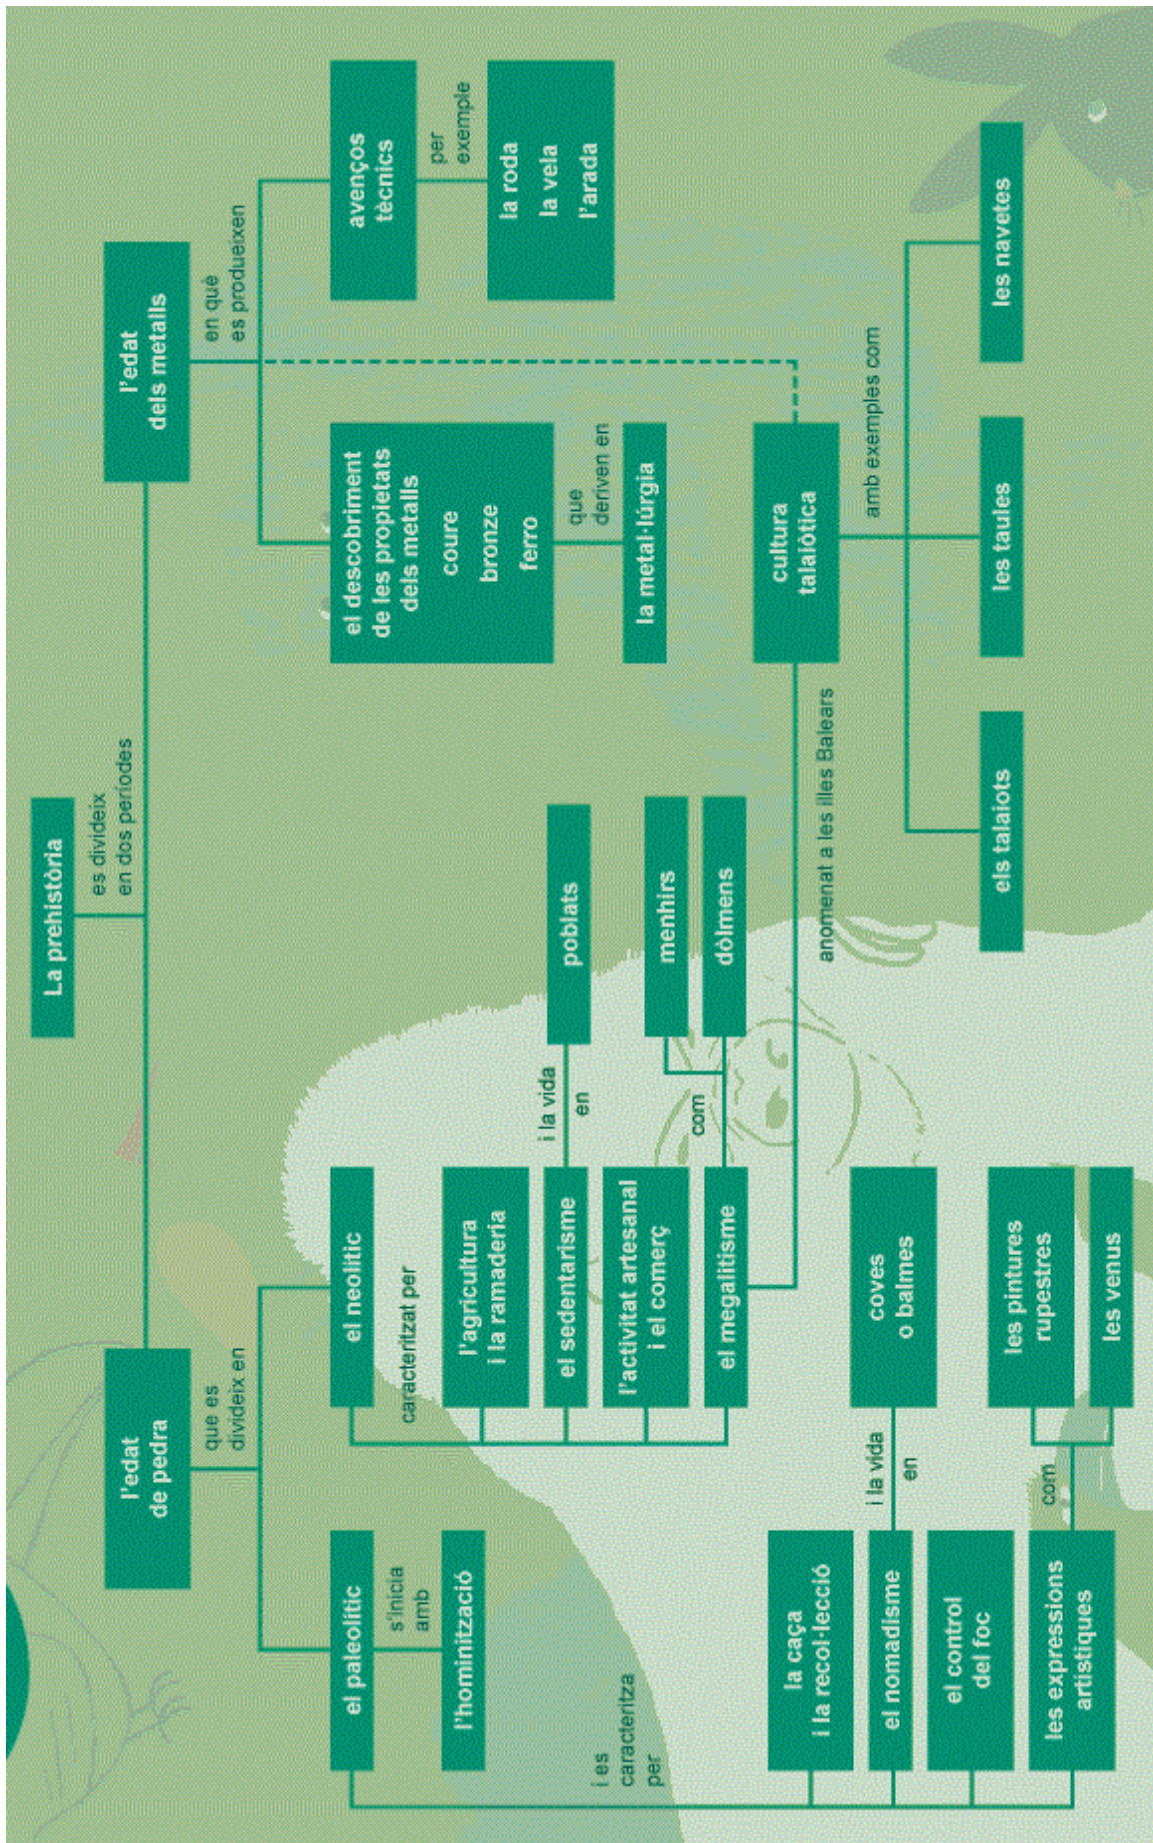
La prehistòria

es divideix en dos períodes

l'edat de pedra

que es divideix en

el paleolític

s'inicia amb

l'hominització

i es caracteritza per

la caça i la recol·lecció

el nomadisme

i la vida en

coves o balmes

el control del foc

les expressions artístiques

com

les pintures rupestres

les venus

el neolític

caracteritzat per

l'agricultura i la ramaderia

el sedentarisme

i la vida en

poblats

l'activitat artesanal i el comerç

el megalitisme

com

menhirs

dòlmens

anomenat a les illes Balears

cultura talaiòtica

amb exemples com

els talaiots

les taules

les navetes

l'edat dels metalls

en què es produeixen

el descobriment de les propietats dels metalls coure bronze ferro

que deriven en

la metal·lúrgia

avenços tècnics

per exemple

la roda la vela l'arada